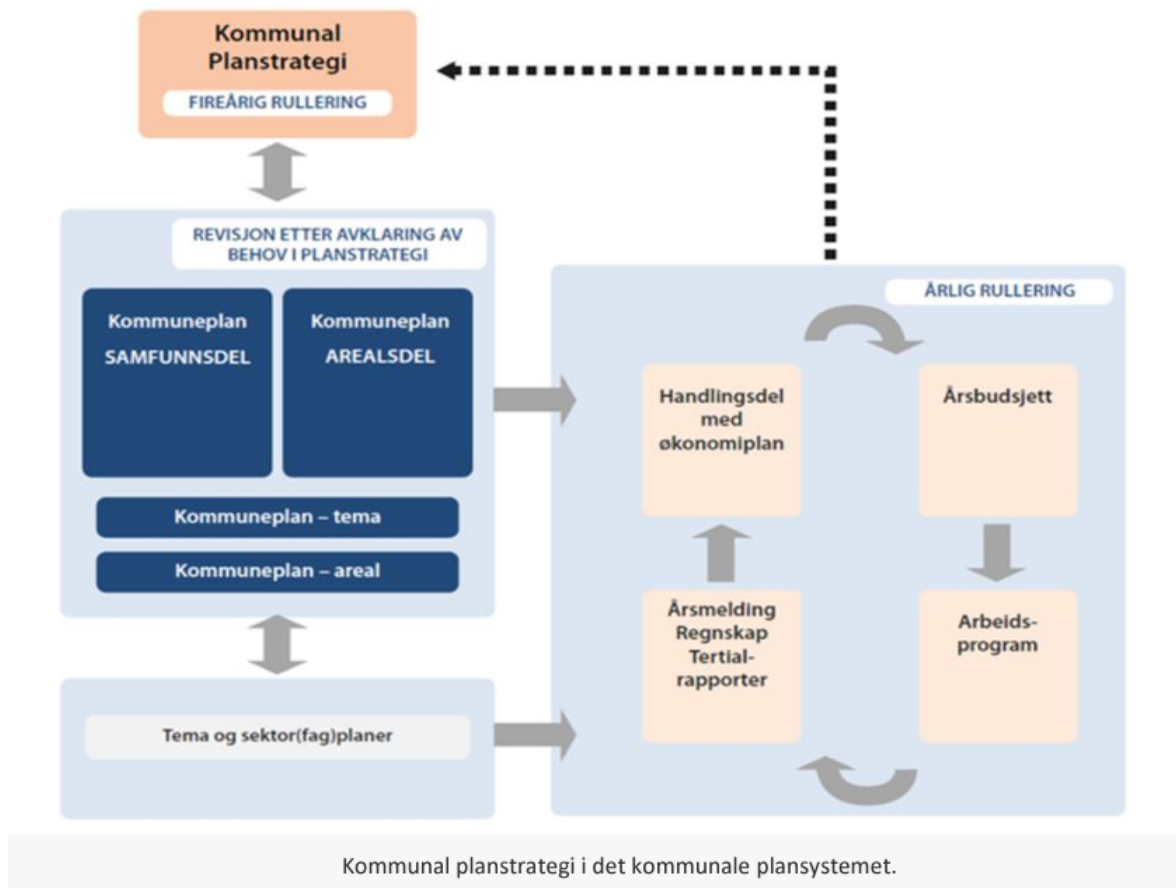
Kommunal Planstrategi

FIREÅRIG RULLERING

REVISJON ETTER AVKLARING AV BEHOV I PLANSTRATEGI

Kommuneplan SAMFUNNSDEL

Kommuneplan AREALSDEL

Kommuneplan – tema

Kommuneplan – areal

Tema og sektor(fag)planer

ÅRLIG RULLERING

Handlingsdel med økonomiplan

Årsbudsjett

Årsmelding Regnskap Tertialrapporter

Arbeidsprogram

Kommunal planstrategi i det kommunale plansystemet.